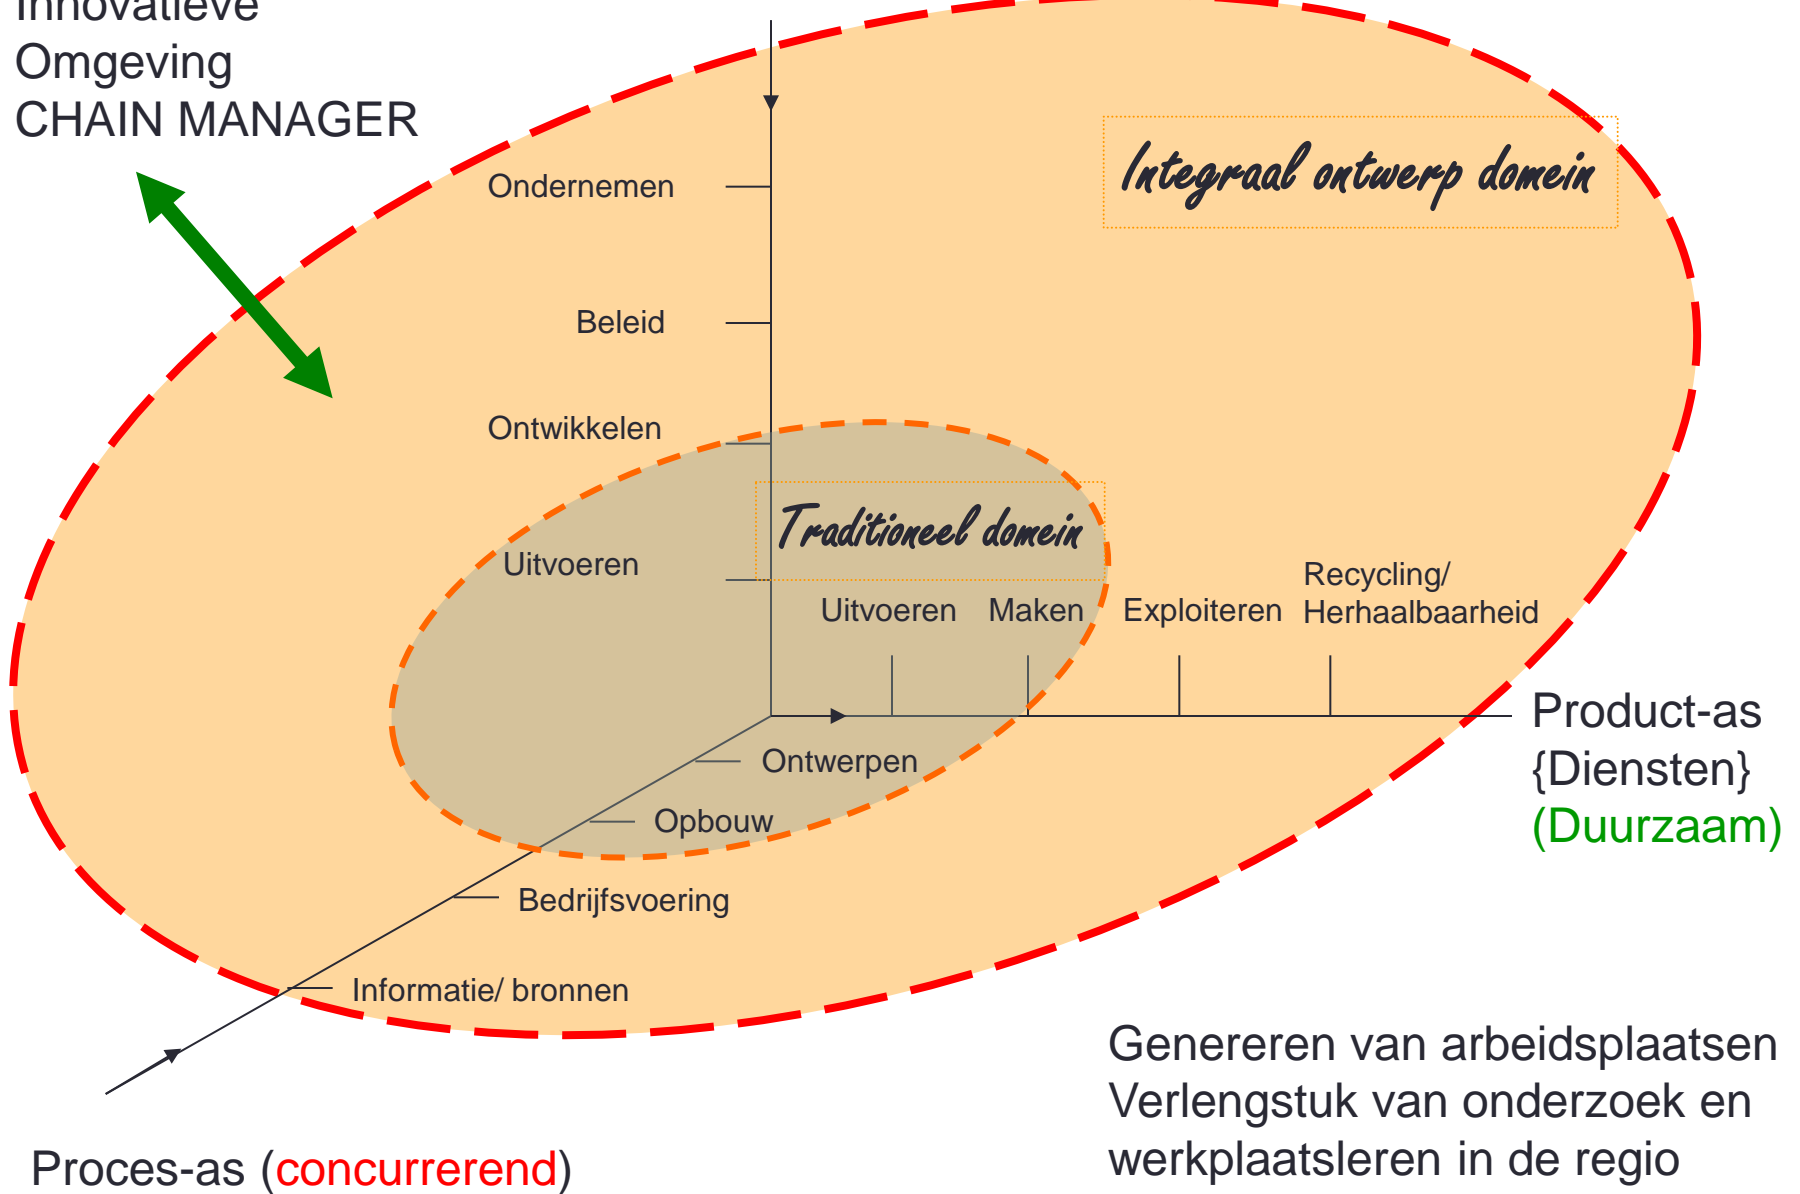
Innovatieve
Omgeving
CHAIN MANAGER

Integraal ontwerp domein

Ondernemen

Beleid

Ontwikkelen

Traditioneel domein

Uitvoeren

Uitvoeren Maken Exploiteren Recycling/ Herhaalbaarheid

Product-as
{Diensten}
(Duurzaam)

Ontwerpen

Opbouw

Bedrijfsvoering

Informatie/ bronnen

Genereren van arbeidsplaatsen
Verlengstuk van onderzoek en
werkplaatsleren in de regio

Proces-as (concurrerend)